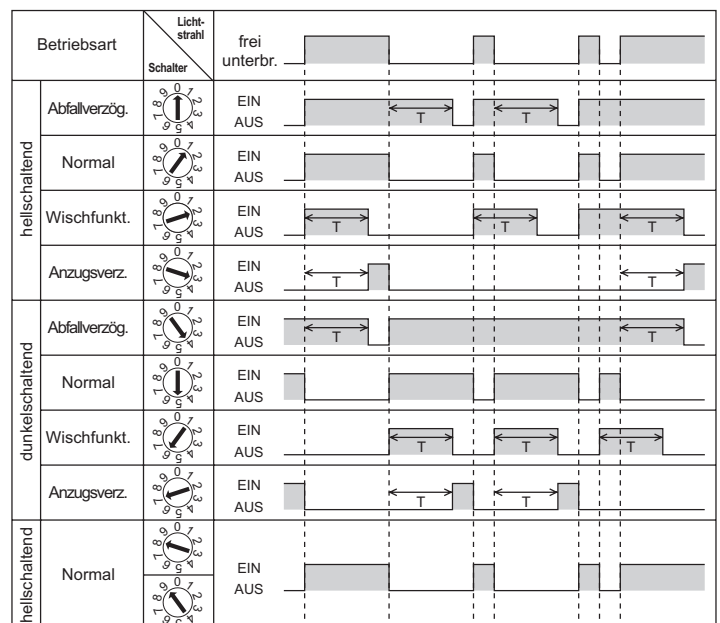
| Betriebsart | | Lichtstrahl / Schalter | |
|---|---|---|---|
| | | | frei unterbr. |
| hellschaltend | Abfallverzög. | 0 1 2 3 4 5 6 7 8 9 | EIN AUS T T |
| | Normal | 0 1 2 3 4 5 6 7 8 9 | EIN AUS |
| | Wischfunkt. | 0 1 2 3 4 5 6 7 8 9 | EIN AUS T T T |
| | Anzugsverz. | 0 1 2 3 4 5 6 7 8 9 | EIN AUS T T |
| dunkelschaltend | Abfallverzög. | 0 1 2 3 4 5 6 7 8 9 | EIN AUS T T |
| | Normal | 0 1 2 3 4 5 6 7 8 9 | EIN AUS |
| | Wischfunkt. | 0 1 2 3 4 5 6 7 8 9 | EIN AUS T T T |
| | Anzugsverz. | 0 1 2 3 4 5 6 7 8 9 | EIN AUS T T |
| hell/dunkelschaltend | Normal | 0 1 2 3 4 5 6 7 8 9 / 0 1 2 3 4 5 6 7 8 9 | EIN AUS |